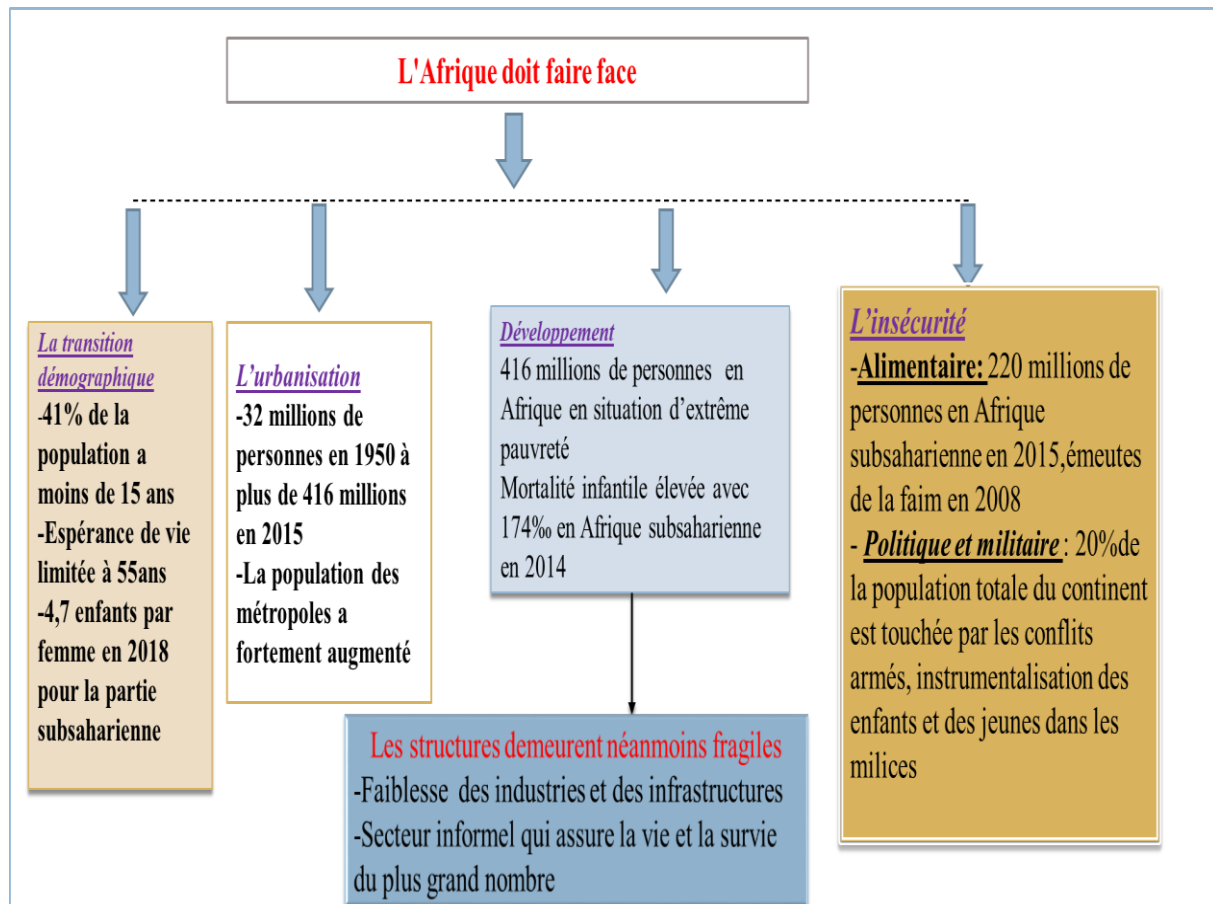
L'Afrique doit faire face

La transition démographique
-41% de la population a moins de 15 ans
-Espérance de vie limitée à 55ans
-4,7 enfants par femme en 2018 pour la partie subsaharienne

L'urbanisation
-32 millions de personnes en 1950 à plus de 416 millions en 2015
-La population des métropoles a fortement augmenté

Développement
416 millions de personnes en Afrique en situation d'extrême pauvreté
Mortalité infantile élevée avec 174‰ en Afrique subsaharienne en 2014

L'insécurité
-Alimentaire: 220 millions de personnes en Afrique subsaharienne en 2015,émeutes de la faim en 2008
- Politique et militaire : 20%de la population totale du continent est touchée par les conflits armés, instrumentalisation des enfants et des jeunes dans les milices

Les structures demeurent néanmoins fragiles
-Faiblesse des industries et des infrastructures
-Secteur informel qui assure la vie et la survie du plus grand nombre